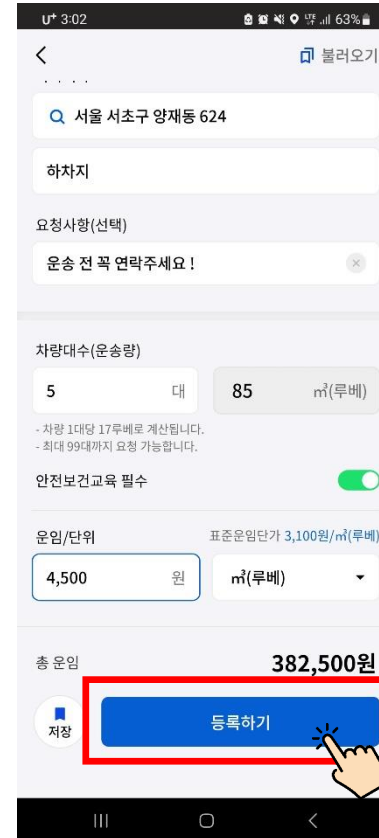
U⁺ 3:02 63%

<
불러오기

서울 서초구 양재동 624

하차지

요청사항(선택)

운송 전 꼭 연락주세요 !

차량대수(운송량)

5 대

85 m³(루베)

- 차량 1대당 17루베로 계산됩니다.
- 최대 99대까지 요청 가능합니다.

안전보건교육 필수

운임/단위

표준운임단가 3,100원/m³(루베)

4,500 원

m³(루베)

총 운임

382,500원

저장

등록하기